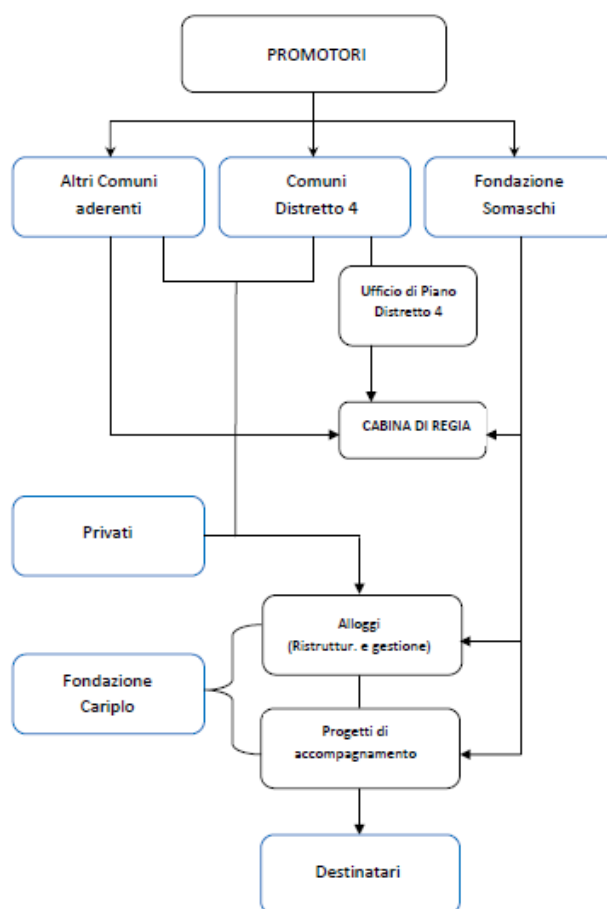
PROMOTORI

Altri Comuni aderenti

Comuni Distretto 4

Fondazione Somaschi

Ufficio di Piano Distretto 4

CABINA DI REGIA

Privati

Alloggi (Ristruttur. e gestione)

Fondazione Cariplo

Progetti di accompagnamento

Destinatari